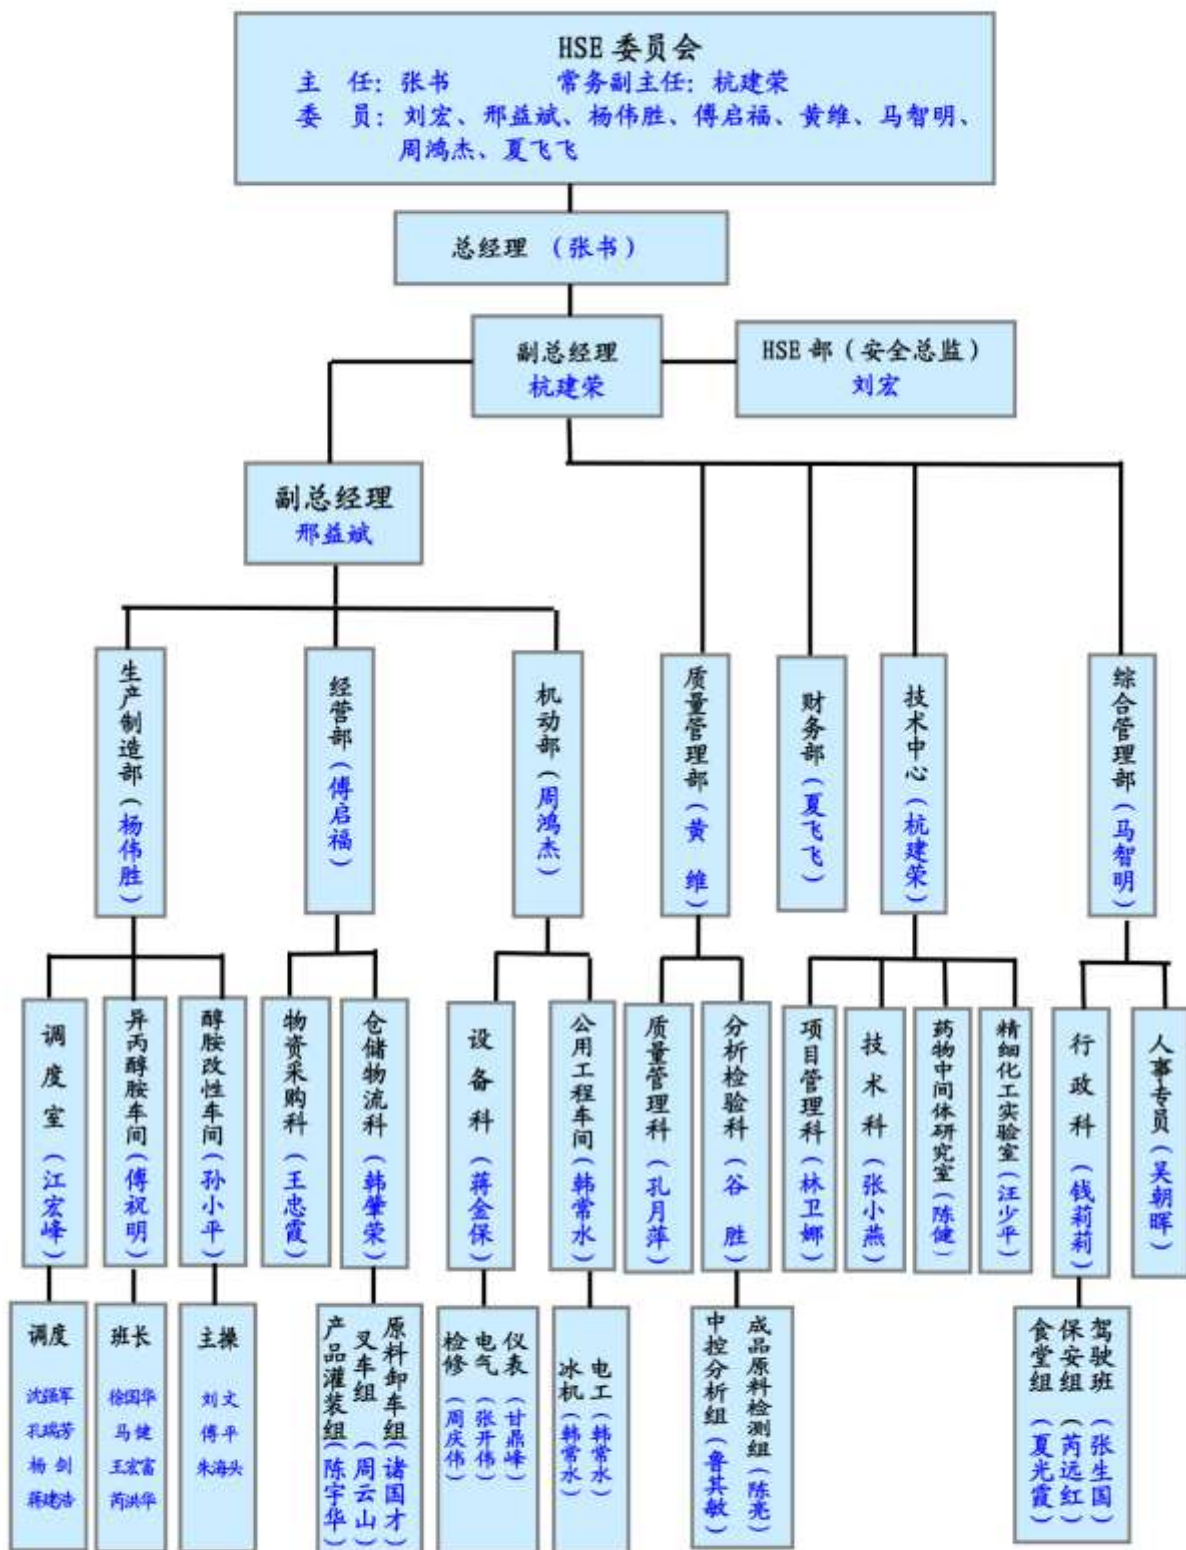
HSE 委员会
主 任：张书 常务副主任：杭建荣
委 员：刘宏、邢益斌、杨伟胜、傅启福、黄维、马智明、周鸿杰、夏飞飞

总经理 （张书）

副总经理
杭建荣

HSE 部（安全总监）
刘宏

副总经理
邢益斌

生产制造部（杨伟胜）

经营部（傅启福）

机动部（周鸿杰）

质量管理部（黄维）

财务部（夏飞飞）

技术中心（杭建荣）

综合管理部（马智明）

调度室（江宏峰）

异丙醇胺车间（傅祝明）

醇胺改性车间（孙小平）

物资采购科（王忠霞）

仓储物流科（韩肇荣）

设备科（蒋金保）

公用工程车间（韩常水）

质量管理科（孔月萍）

分析检验科（谷胜）

项目管理科（林卫娜）

技术科（张小燕）

药物中间体研究室（陈健）

精细化工实验室（汪少平）

行政科（钱莉莉）

人事专员（吴朝晖）

调度
沈强军
孔瑞芳
杨剑
蒋建浩

班长
徐国华
马健
王宏富
芮洪华

主操
刘文
傅平
朱海央

原料卸车组（诸国才）
叉车组（周云山）
产品灌装组（陈宇华）

仪表（甘鼎峰）
电气（张开伟）
检修（周庆伟）

电工（韩常水）
冰机（韩常水）

成品原料检测组（陈亮）
中控分析组（鲁其敏）

驾驶班（张生国）
保安组（芮远红）
食堂组（夏光霞）